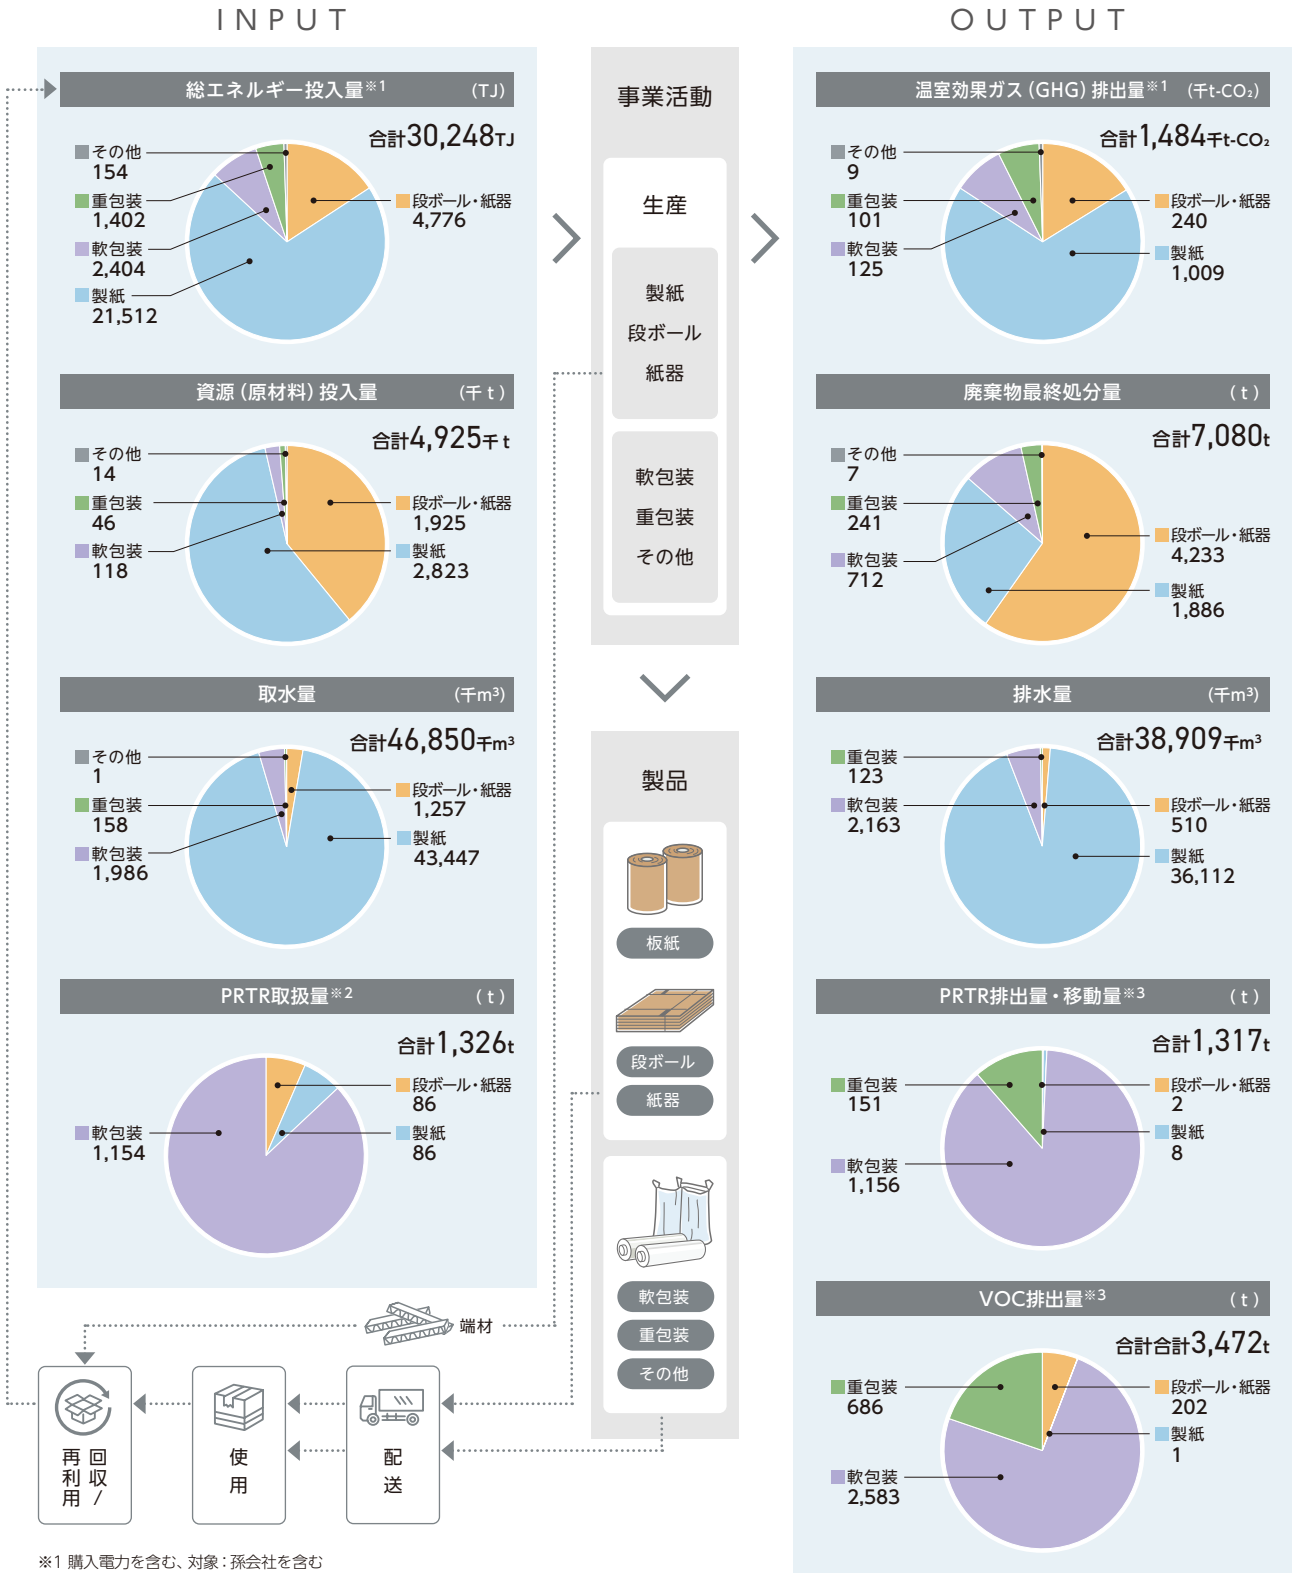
INPUT

総エネルギー投入量※1 (TJ)
合計30,248TJ
その他 154
重包装 1,402
軟包装 2,404
製紙 21,512
段ボール・紙器 4,776

資源（原材料）投入量 (千t)
合計4,925千t
その他 14
重包装 46
軟包装 118
段ボール・紙器 1,925
製紙 2,823

取水量 (千m³)
合計46,850千m³
その他 1
重包装 158
軟包装 1,986
段ボール・紙器 1,257
製紙 43,447

PRTR取扱量※2 (t)
合計1,326t
軟包装 1,154
段ボール・紙器 86
製紙 86

事業活動

生産

製紙
段ボール
紙器

軟包装
重包装
その他

製品

板紙

段ボール
紙器

軟包装
重包装
その他

端材

再利用
回収／

使用

配送

OUTPUT

温室効果ガス（GHG）排出量※1 (千t-CO₂)
合計1,484千t-CO₂
その他 9
重包装 101
軟包装 125
段ボール・紙器 240
製紙 1,009

廃棄物最終処分量 (t)
合計7,080t
その他 7
重包装 241
軟包装 712
段ボール・紙器 4,233
製紙 1,886

排水量 (千m³)
合計38,909千m³
重包装 123
軟包装 2,163
段ボール・紙器 510
製紙 36,112

PRTR排出量・移動量※3 (t)
合計1,317t
重包装 151
軟包装 1,156
段ボール・紙器 2
製紙 8

VOC排出量※3 (t)
合計合計3,472t
重包装 686
軟包装 2,583
段ボール・紙器 202
製紙 1

※1 購入電力を含む、対象：孫会社を含む